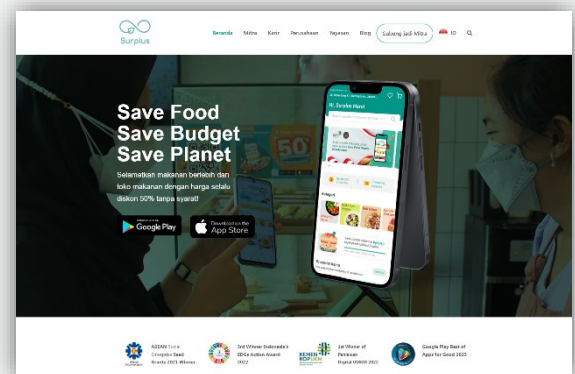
Surplus

Beranda Mitra Karir Perusahaan Pajanan Blog Gabung Jadi Mitra ID

Save Food
Save Budget
Save Planet

Selamatkan makanan berlebih dari toko makanan dengan harga selalu diskon 50% tanpa syarat!

GET IT ON Google Play

Download on the App Store

Hi, Surplus Hero!

ASEAN Youth Enterprise Seed Awards 2021 Winner

3rd Winner Indonesia's SDGs Action Award 2022

1st Winner of Pemenang Digital HUNGER 2022

Google Play Best of Apps for Good 2022